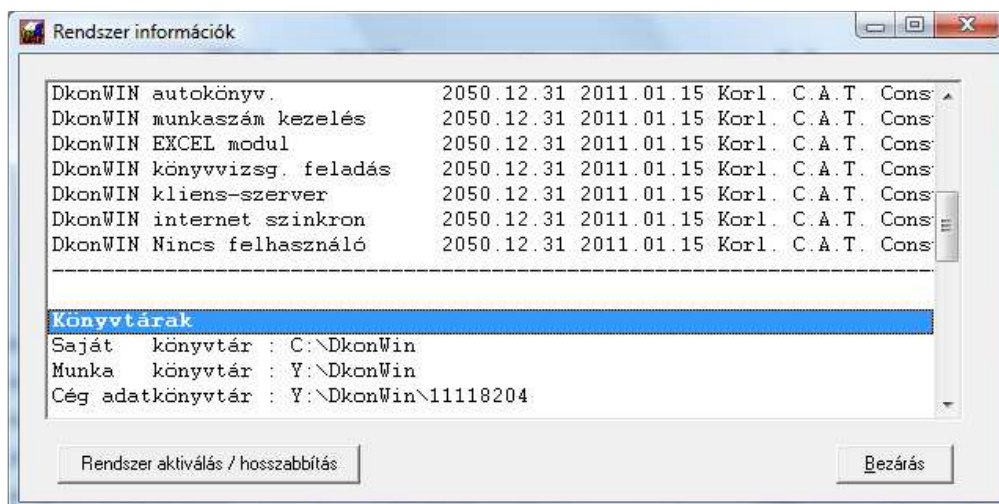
Rendszer információk

DkonWIN autokönyv. 2050.12.31 2011.01.15 Korl. C.A.T. Cons
DkonWIN munkaszám kezelés 2050.12.31 2011.01.15 Korl. C.A.T. Cons
DkonWIN EXCEL modul 2050.12.31 2011.01.15 Korl. C.A.T. Cons
DkonWIN könyvvizsg. feladás 2050.12.31 2011.01.15 Korl. C.A.T. Cons
DkonWIN kliens-szerver 2050.12.31 2011.01.15 Korl. C.A.T. Cons
DkonWIN internet szinkron 2050.12.31 2011.01.15 Korl. C.A.T. Cons
DkonWIN Nincs felhasználó 2050.12.31 2011.01.15 Korl. C.A.T. Cons
------------------------------------------------------------------------

Könyvtárak
Saját könyvtár : C:\DkonWin
Munka könyvtár : Y:\DkonWin
Cég adatkönyvtár : Y:\DkonWin\11118204

Rendszer aktiválás / hosszabbítás

Bezárás